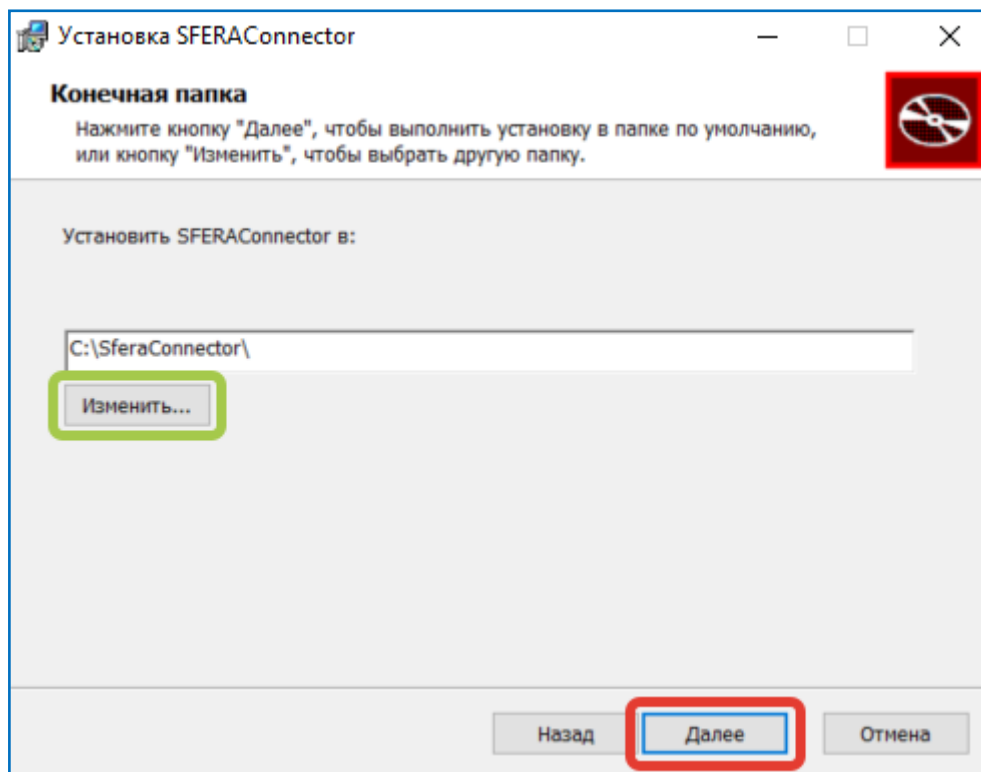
Установка SFERAConnector

Конечная папка

Нажмите кнопку "Далее", чтобы выполнить установку в папке по умолчанию, или кнопку "Изменить", чтобы выбрать другую папку.

Установить SFERAConnector в:

C:\SferaConnector\

Изменить...

Назад

Далее

Отмена